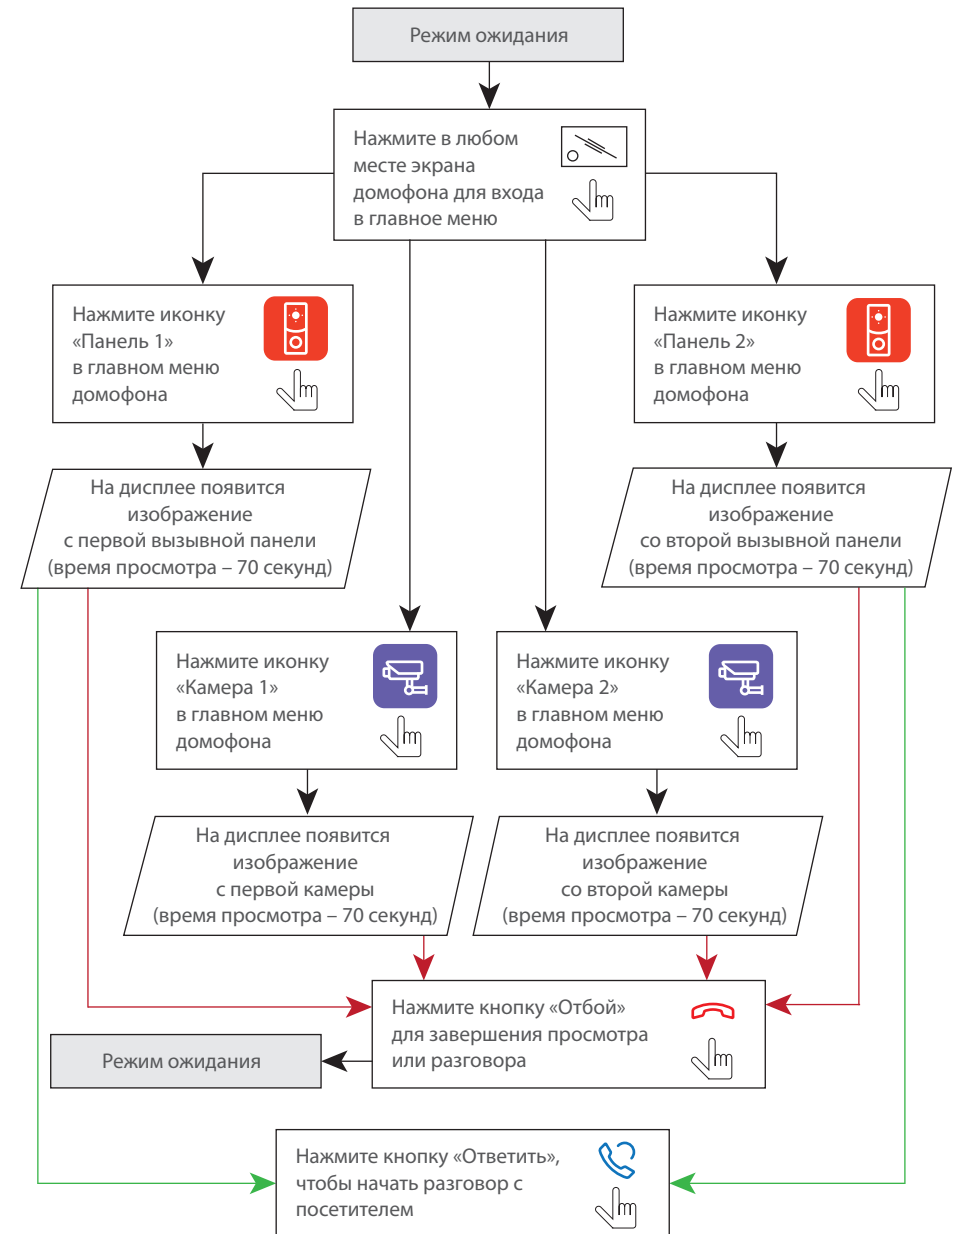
Режим ожидания

Нажмите в любом месте экрана домофона для входа в главное меню

Нажмите иконку «Панель 1» в главном меню домофона

Нажмите иконку «Панель 2» в главном меню домофона

На дисплее появится изображение с первой вызывной панели (время просмотра – 70 секунд)

На дисплее появится изображение со второй вызывной панели (время просмотра – 70 секунд)

Нажмите иконку «Камера 1» в главном меню домофона

Нажмите иконку «Камера 2» в главном меню домофона

На дисплее появится изображение с первой камеры (время просмотра – 70 секунд)

На дисплее появится изображение со второй камеры (время просмотра – 70 секунд)

Нажмите кнопку «Отбой» для завершения просмотра или разговора

Режим ожидания

Нажмите кнопку «Ответить», чтобы начать разговор с посетителем